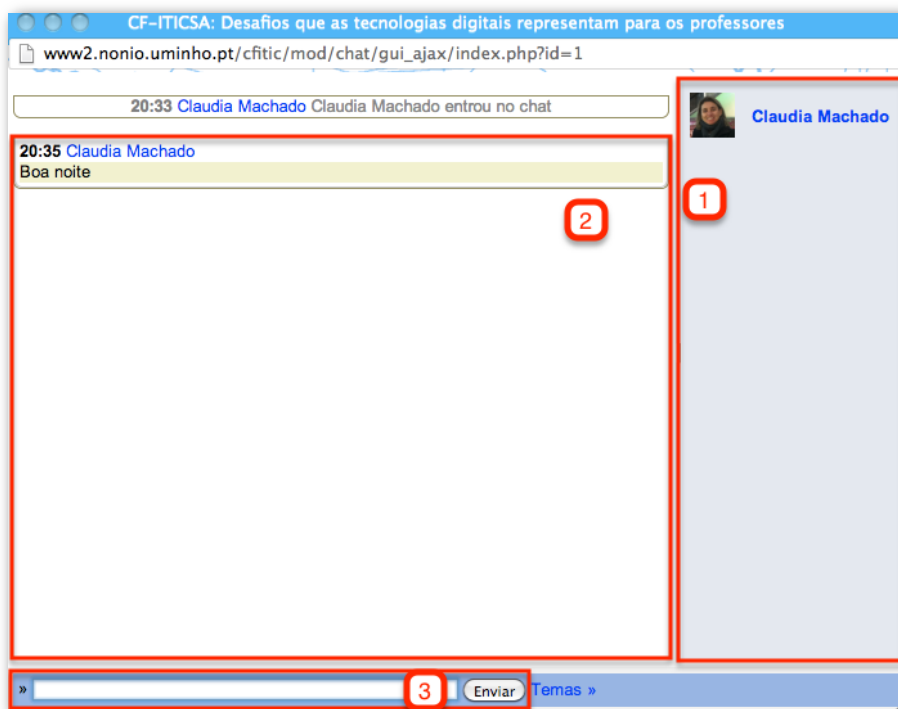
CF-ITICSA: Desafios que as tecnologias digitais representam para os professores

www2.nonio.uminho.pt/cfitic/mod/chat/gui_ajax/index.php?id=1

20:33 Claudia Machado Claudia Machado entrou no chat

20:35 Claudia Machado
Boa noite

2

Claudia Machado

1

»

3

Enviar

Temas »